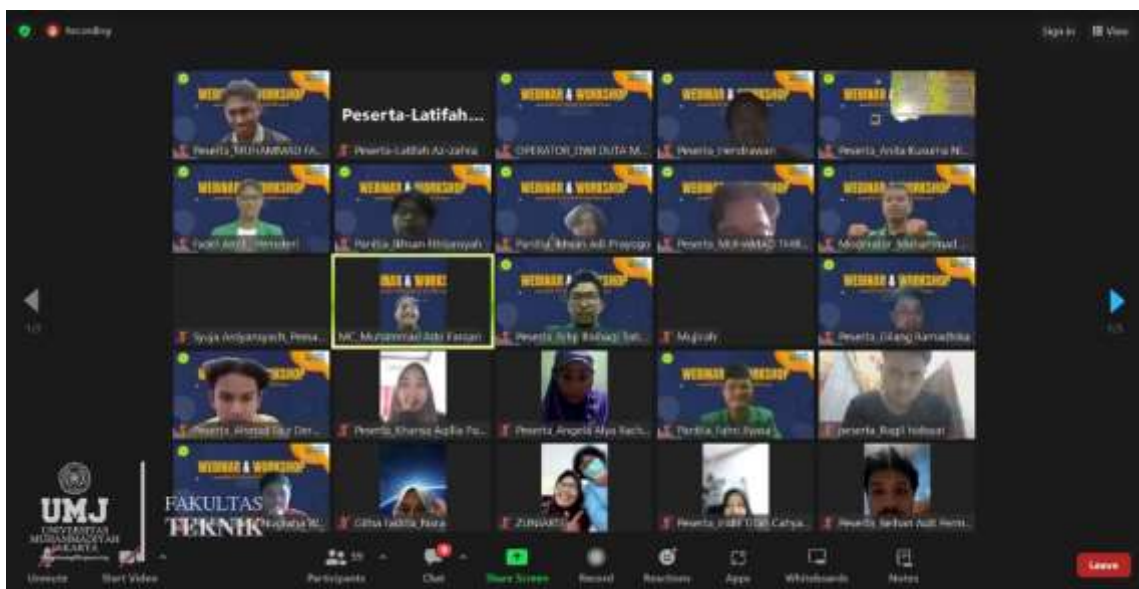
Recording

Sign in View

WEBINAR & WORKSHOP
Peserta_MUHAMMAD FA...

Peserta-Latifah...
Peserta-Latifah Az-zahra

WEBINAR & WORKSHOP
OPERATOR_DWI DUTA M...

WEBINAR & WORKSHOP
Peserta_Hendrawan

WEBINAR & WORKSHOP
Peserta_Anita Kusuma N...

WEBINAR & WORKSHOP
Fadel Azril_Moderator

WEBINAR & WORKSHOP
Panitia_Ikhsan Ihtiansyah

WEBINAR & WORKSHOP
Panitia_Ikhsan Adi Prayogo

WEBINAR & WORKSHOP
Peserta_MUHAMMAD THR...

WEBINAR & WORKSHOP
Moderator_Muhammad...

Syuja Ardiyansyach_Pemat...

NAR & WORKS
MC_Muhammad Adri Fanani

WEBINAR & WORKSHOP
Peserta_Rifqi Rizkiadi Sat...

Mujiraih

WEBINAR & WORKSHOP
Peserta_Gilang Ramadhika

WEBINAR & WORKSHOP
Peserta_Ahmad Nur Der...

Peserta_Khansa Aqilla Pu...

Peserta_Angela Alya Rach...

WEBINAR & WORKSHOP
Panitia_Fahri Ilyasa

peserta_Rupi Indayat

WEBINAR & WORKSHOP
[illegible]

Gifisa Iadilla_Nara

ZUNAIKA...

Peserta_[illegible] Cahya...

Peserta_Farhan Aditi Hem...

UMJ
UNIVERSITAS MUHAMMADIYAH JAKARTA
FAKULTAS TEKNIK

Unmute Start Video Participants Chat Share Screen Record Reactions Apps Whiteboards Notes Leave